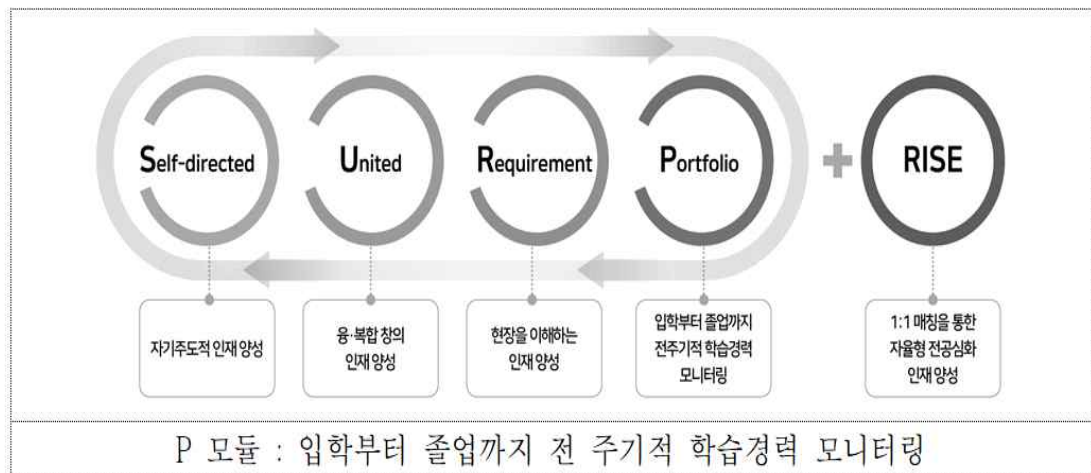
Self-directed

United

Requirement

Portfolio

RISE

자기주도적 인재 양성

융·복합 창의 인재 양성

현장을 이해하는 인재 양성

입학부터 졸업까지 전주기적 학습경력 모니터링

1:1 매칭을 통한 자율형 전공심화 인재 양성

P 모듈 : 입학부터 졸업까지 전 주기적 학습경력 모니터링